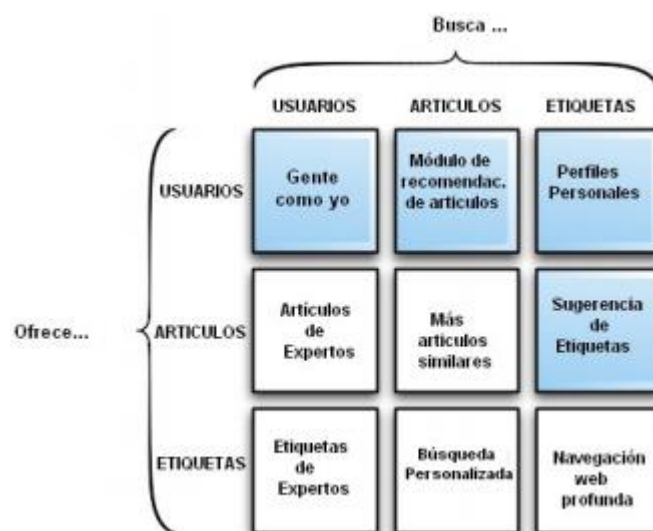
Busca ...

Ofrece...

| | USUARIOS | ARTICULOS | ETIQUETAS |
|---|---|---|---|
| USUARIOS | Gente como yo | Módulo de recomendac. de articulos | Perfiles Personales |
| ARTICULOS | Articulos de Expertos | Más articulos similares | Sugerencia de Etiquetas |
| ETIQUETAS | Etiquetas de Expertos | Búsqueda Personalizada | Navegación web profunda |